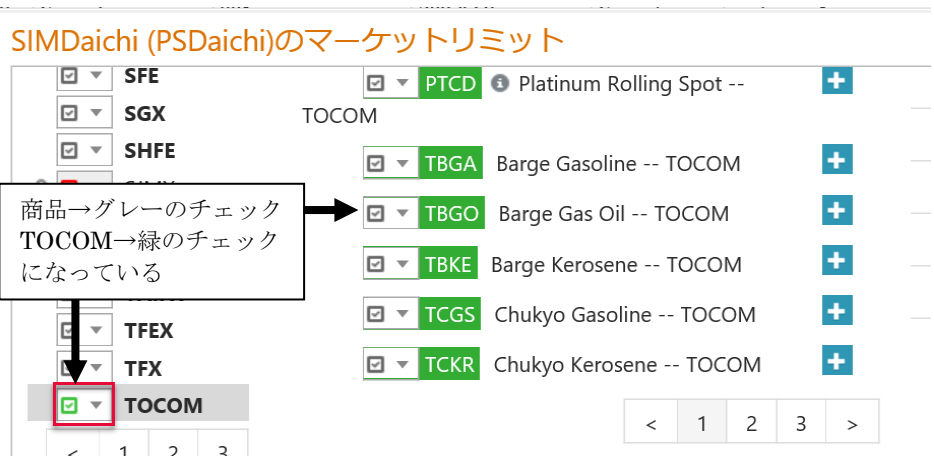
SIMDaichi (PSDaichi)のマーケットリミット

SFE
SGX
SHFE
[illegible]

商品→グレーのチェック
TOCOM→緑のチェック
になっている

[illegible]
TFEX
TFX
TOCOM

< 1 2 3

PTCD Platinum Rolling Spot -- TOCOM
TBGA Barge Gasoline -- TOCOM
TBGO Barge Gas Oil -- TOCOM
TBKE Barge Kerosene -- TOCOM
TCGS Chukyo Gasoline -- TOCOM
TCKR Chukyo Kerosene -- TOCOM

< 1 2 3 >